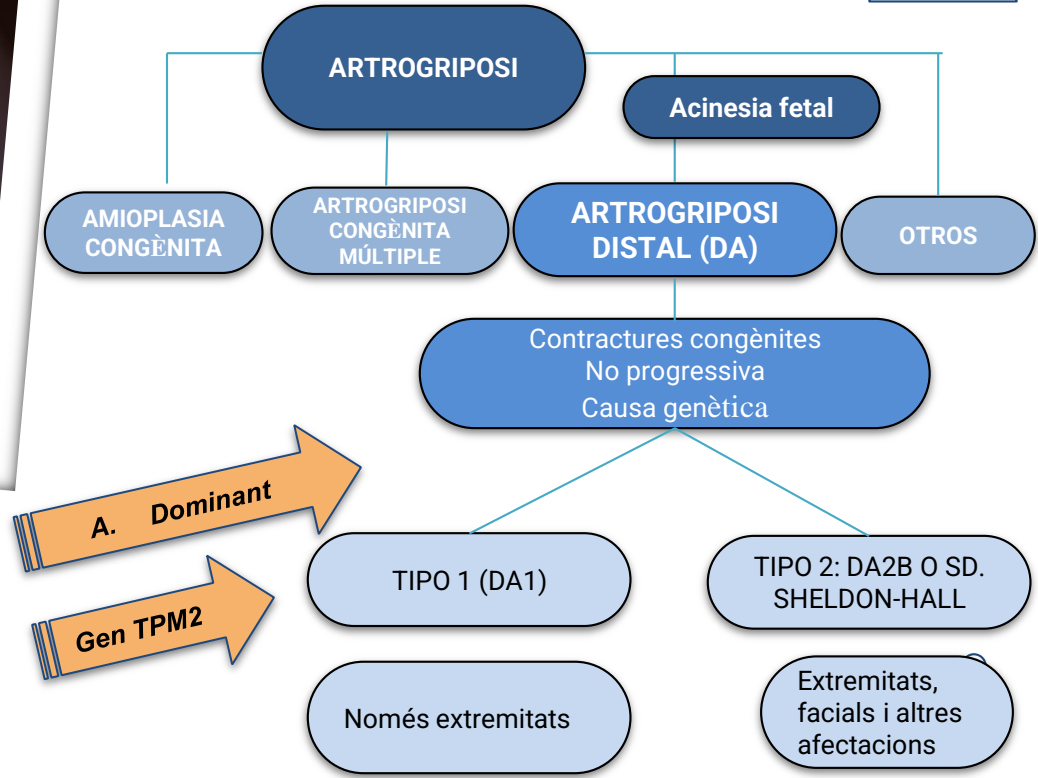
ARTROGRIPOSI

Acinesia fetal

AMIOPLASIA CONGÈNITA

ARTROGRIPOSI CONGÈNITA MÚLTIPLE

ARTROGRIPOSI DISTAL (DA)

OTROS

Contractures congènites
No progressiva
Causa genètica

A. Dominant

Gen TPM2

TIPO 1 (DA1)

TIPO 2: DA2B O SD. SHELDON-HALL

Només extremitats

Extremitats, facials i altres afectacions